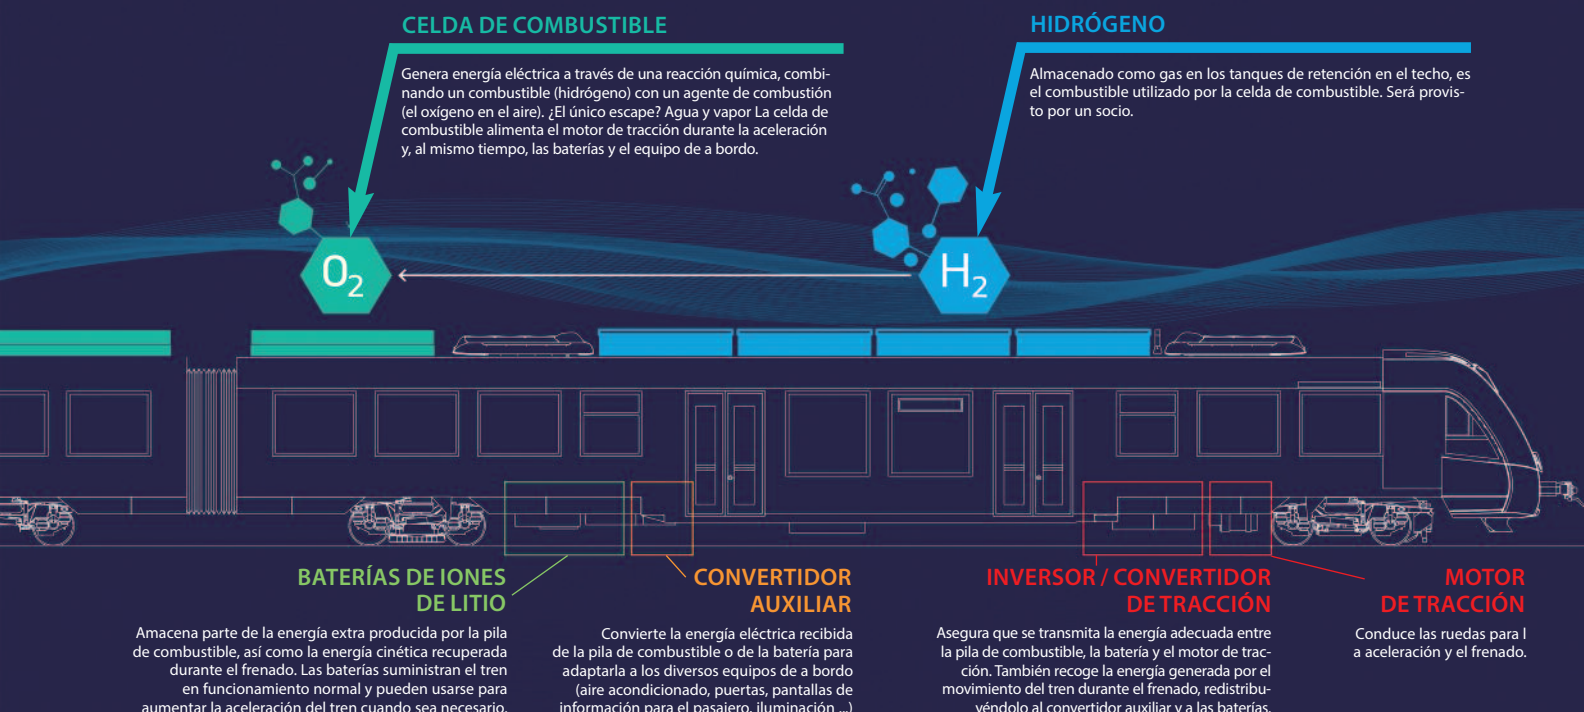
CELDA DE COMBUSTIBLE

Genera energía eléctrica a través de una reacción química, combinando un combustible (hidrógeno) con un agente de combustión (el oxígeno en el aire). ¿El único escape? Agua y vapor La celda de combustible alimenta el motor de tracción durante la aceleración y, al mismo tiempo, las baterías y el equipo de a bordo.

HIDRÓGENO

Almacenado como gas en los tanques de retención en el techo, es el combustible utilizado por la celda de combustible. Será provisto por un socio.

$O_2$

$H_2$

BATERÍAS DE IONES DE LITIO

Amacena parte de la energía extra producida por la pila de combustible, así como la energía cinética recuperada durante el frenado. Las baterías suministran el tren en funcionamiento normal y pueden usarse para aumentar la aceleración del tren cuando sea necesario.

CONVERTIDOR AUXILIAR

Convierte la energía eléctrica recibida de la pila de combustible o de la batería para adaptarla a los diversos equipos de a bordo (aire acondicionado, puertas, pantallas de información para el pasajero, iluminación ...)

INVERSOR / CONVERTIDOR DE TRACCIÓN

Asegura que se transmita la energía adecuada entre la pila de combustible, la batería y el motor de tracción. También recoge la energía generada por el movimiento del tren durante el frenado, redistribuyéndolo al convertidor auxiliar y a las baterías.

MOTOR DE TRACCIÓN

Conduce las ruedas para l a aceleración y el frenado.